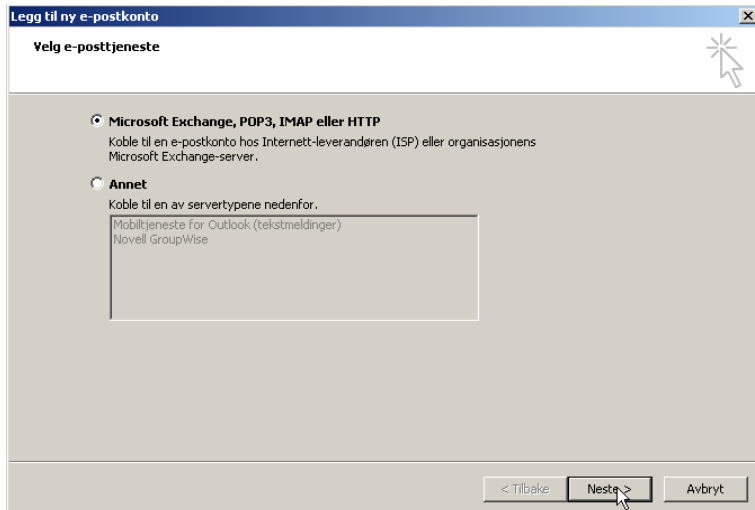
Legg til ny e-postkonto

Velg e-posttjeneste

Microsoft Exchange, POP3, IMAP eller HTTP

Koble til en e-postkonto hos Internett-leverandøren (ISP) eller organisasjonens Microsoft Exchange-server.

Annet

Koble til en av servertypene nedenfor.

Mobiltjeneste for Outlook (tekstmeldinger)
Novell GroupWise

< Tilbake

Neste >

Avbryt